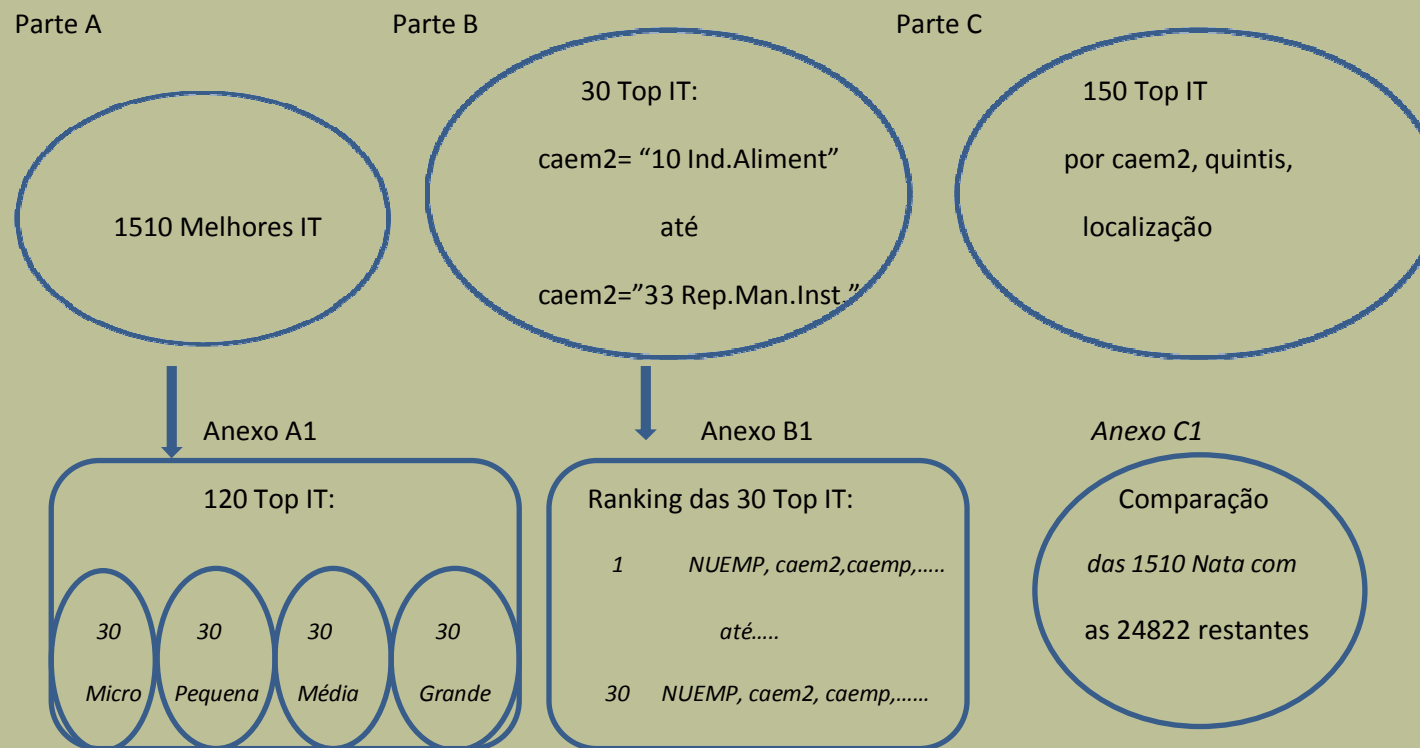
Parte A

1510 Melhores IT

Anexo A1

120 Top IT:

30 Micro

30 Pequena

30 Média

30 Grande

Parte B

30 Top IT:

caem2= “10 Ind.Aliment”

até

caem2=”33 Rep.Man.Inst.”

Anexo B1

Ranking das 30 Top IT:

1 NUEMP, caem2,caemp,…..

até…..

30 NUEMP, caem2, caemp,……

Parte C

150 Top IT

por caem2, quintis,

localização

Anexo C1

Comparação

das 1510 Nata com

as 24822 restantes